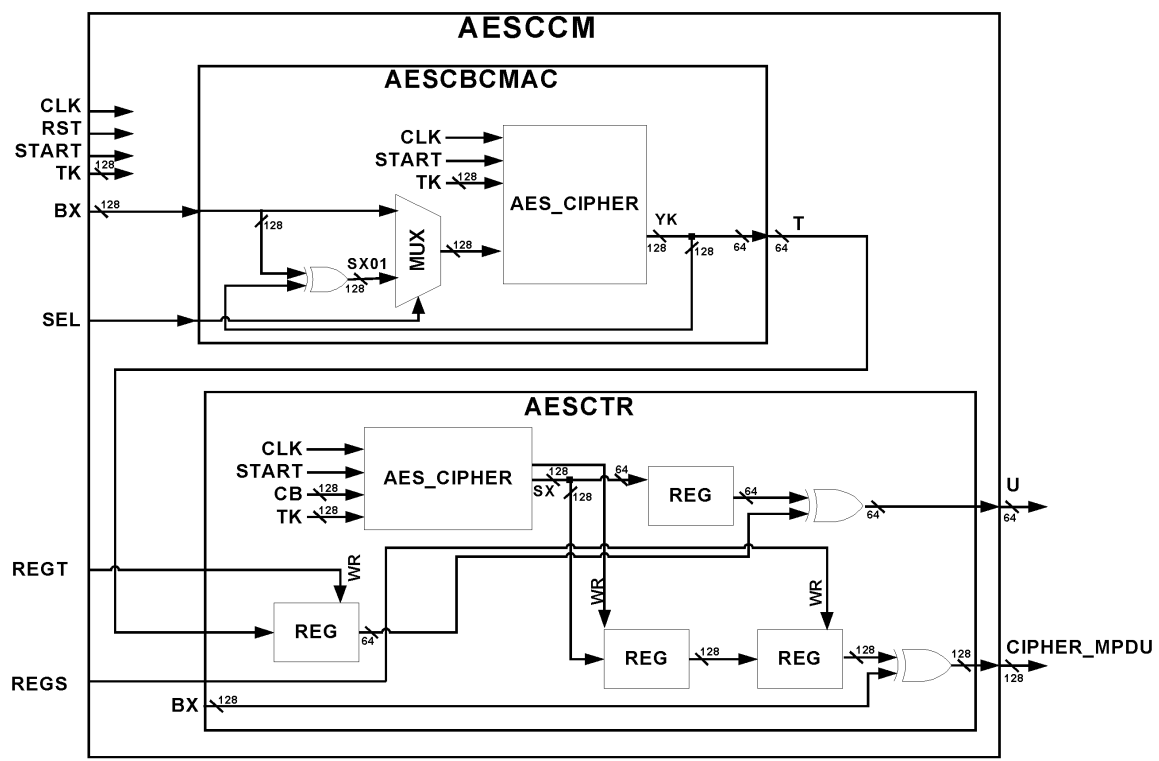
AESCCM

AESCBCMAC

CLK
RST
START
TK
128
BX
128
128
SX01
128
MUX
128
CLK
START
TK
128
AES_CIPHER
YK
128
128
64
T
64
SEL

AESCTR

CLK
START
CB
128
TK
128
AES_CIPHER
128
SX
128
64
REG
64
U
64
64
REGT
WR
REG
64
WR
WR
REG
128
REG
128
128
CIPHER_MPDU
128
REGS
BX
128